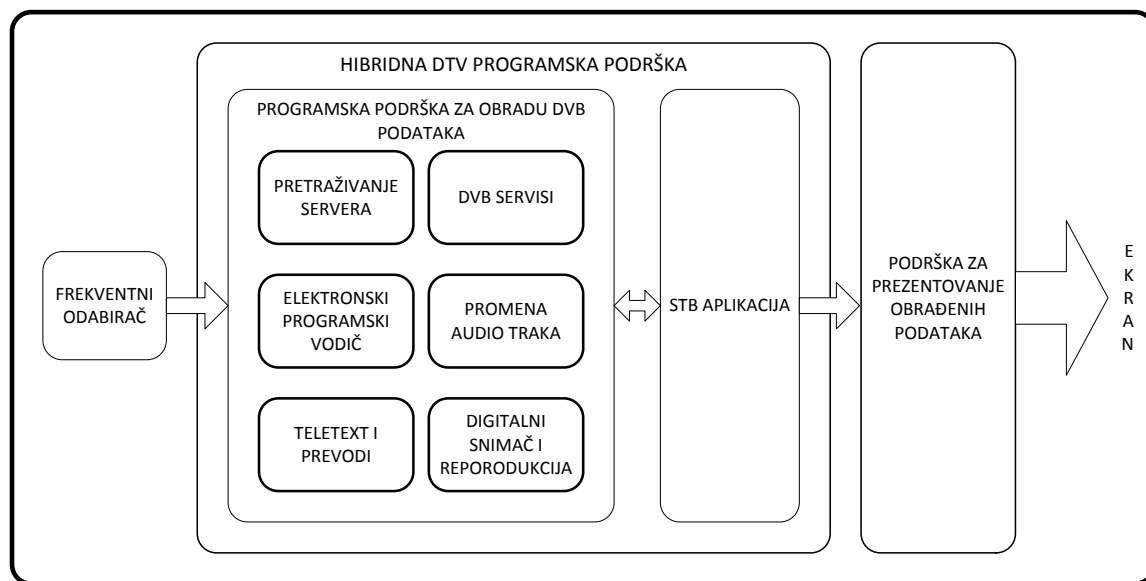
HIBRIDNA DTV PROGRAMSKA PODRŠKA

PROGRAMSKA PODRŠKA ZA OBRADU DVB PODATAKA

PRETRAŽIVANJE SERVERA

DVB SERVISI

ELEKTRONSKI PROGRAMSKI VODIČ

PROMENA AUDIO TRAKA

TELETEXT I PREVODI

DIGITALNI SNIMAČ I REPORODUKCIJA

FREKVENTNI ODABIRAČ

STB APLIKACIJA

PODRŠKA ZA PREZENTOVANJE OBRAĐENIH PODATAKA

E
K
R
A
N